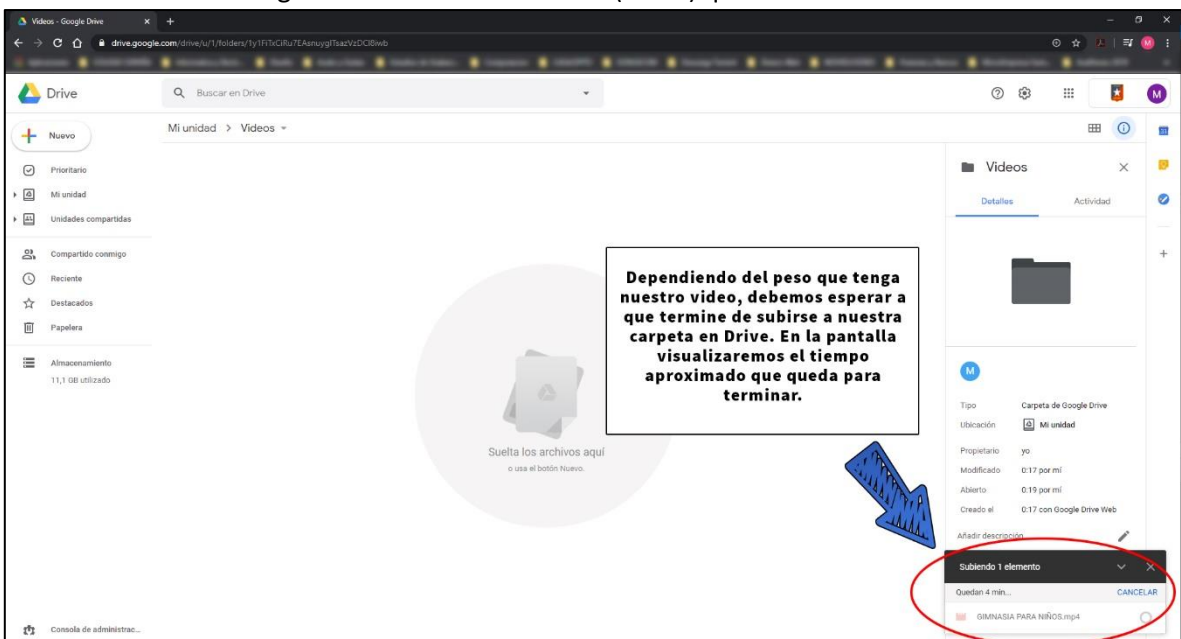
Videos - Google Drive
drive.google.com/drive/u/1/folders/1y1FiTxCiRu7EAsnuygITsazVzDC8iwb

Drive
Buscar en Drive

Nuevo
Prioritario
Mi unidad
Unidades compartidas
Compartido conmigo
Reciente
Destacados
Papelera
Almacenamiento
11,1 GB utilizado

Mi unidad > Videos

Suelta los archivos aquí
o usa el botón Nuevo.

Dependiendo del peso que tenga nuestro video, debemos esperar a que termine de subirse a nuestra carpeta en Drive. En la pantalla visualizaremos el tiempo aproximado que queda para terminar.

Videos
Detalles
Actividad

M

Tipo	Carpeta de Google Drive
Ubicación	Mi unidad
Propietario	yo
Modificado	0:17 por mí
Abierto	0:19 por mí
Creado el	0:17 con Google Drive Web

Añadir descripción

Subiendo 1 elemento
Quedan 4 min...
CANCELAR
GIMNASIA PARA NIÑOS.mp4

Consola de administrac...